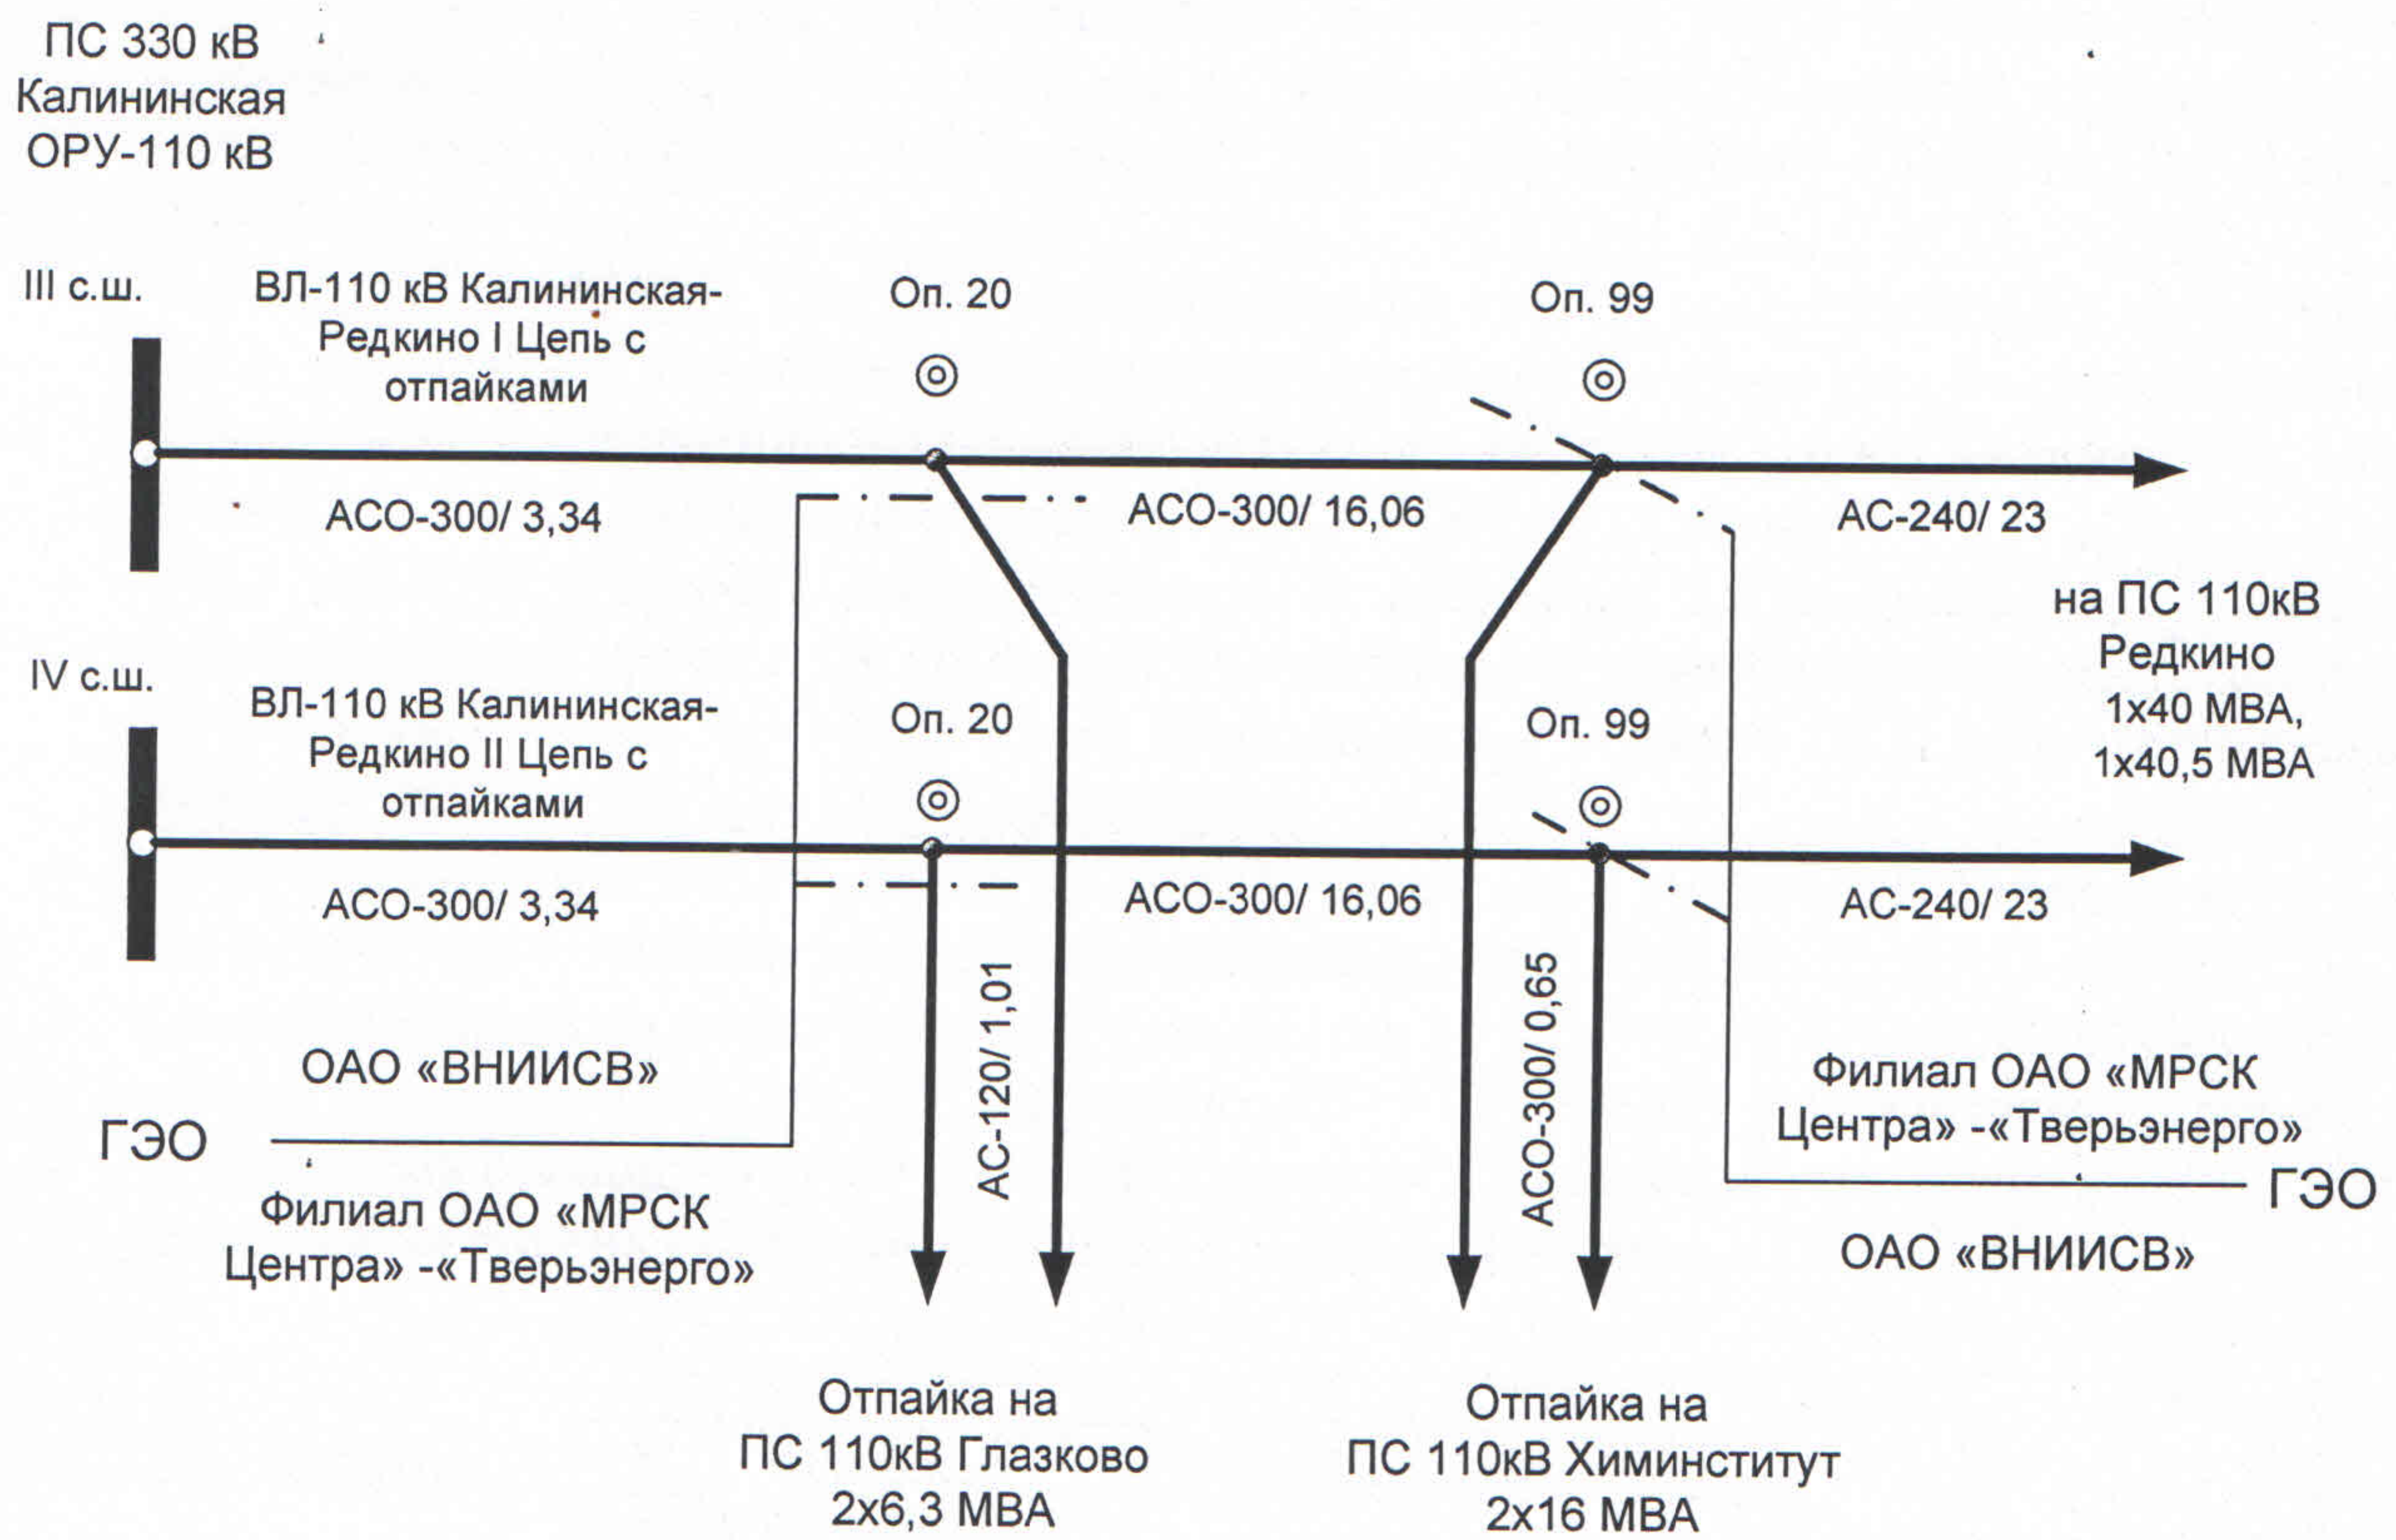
ПС 330 кВ
Калининская
ОРУ-110 кВ

III с.ш.

ВЛ-110 кВ Калининская-Редкино I Цепь с отпайками

Оп. 20

Оп. 99

АСО-300/ 3,34

АСО-300/ 16,06

АС-240/ 23

на ПС 110кВ
Редкино
1х40 МВА,
1х40,5 МВА

IV с.ш.

ВЛ-110 кВ Калининская-Редкино II Цепь с отпайками

Оп. 20

Оп. 99

АСО-300/ 3,34

АСО-300/ 16,06

АС-240/ 23

АС-120/ 1,01

АСО-300/ 0,65

ОАО «ВНИИСВ»

ГЭО

Филиал ОАО «МРСК Центра» -«Тверьэнерго»

Филиал ОАО «МРСК Центра» -«Тверьэнерго»

ГЭО

ОАО «ВНИИСВ»

Отпайка на
ПС 110кВ Глазково
2х6,3 МВА

Отпайка на
ПС 110кВ Химинститут
2х16 МВА